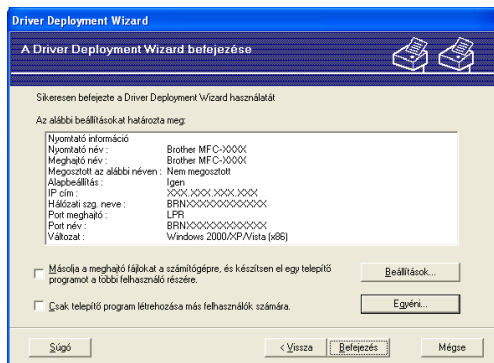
Driver Deployment Wizard

A Driver Deployment Wizard befejezése

Sikeresen befejezte a Driver Deployment Wizard használatát

Az alábbi beállításokat határozta meg:

| | |
|---|---|
| Nyomtató információ | |
| Nyomtató név : | Brother MFC-XXXX |
| Meghajtó név : | Brother MFC-XXXX |
| Megosztott az alábbi néven : | Nem megosztott |
| Alapbeállítás : | Igen |
| IP cím : | XXX.XXX.XXX.XXX |
| Hálózati szg. neve : | BRNXXXXXXXXXXXX |
| Port meghajtó : | LPR |
| Port név : | BRNXXXXXXXXXXXX |
| Változat : | Windows 2000/XP/Vista (x86) |

Másolja a meghajtó fájlokat a számítógépre, és készítsen el egy telepítő programot a többi felhasználó részére.

Beállítások...

Csak telepítő program létrehozása más felhasználók számára.

Egyéni...

Súgó

< Vissza

Befejezés

Mégse